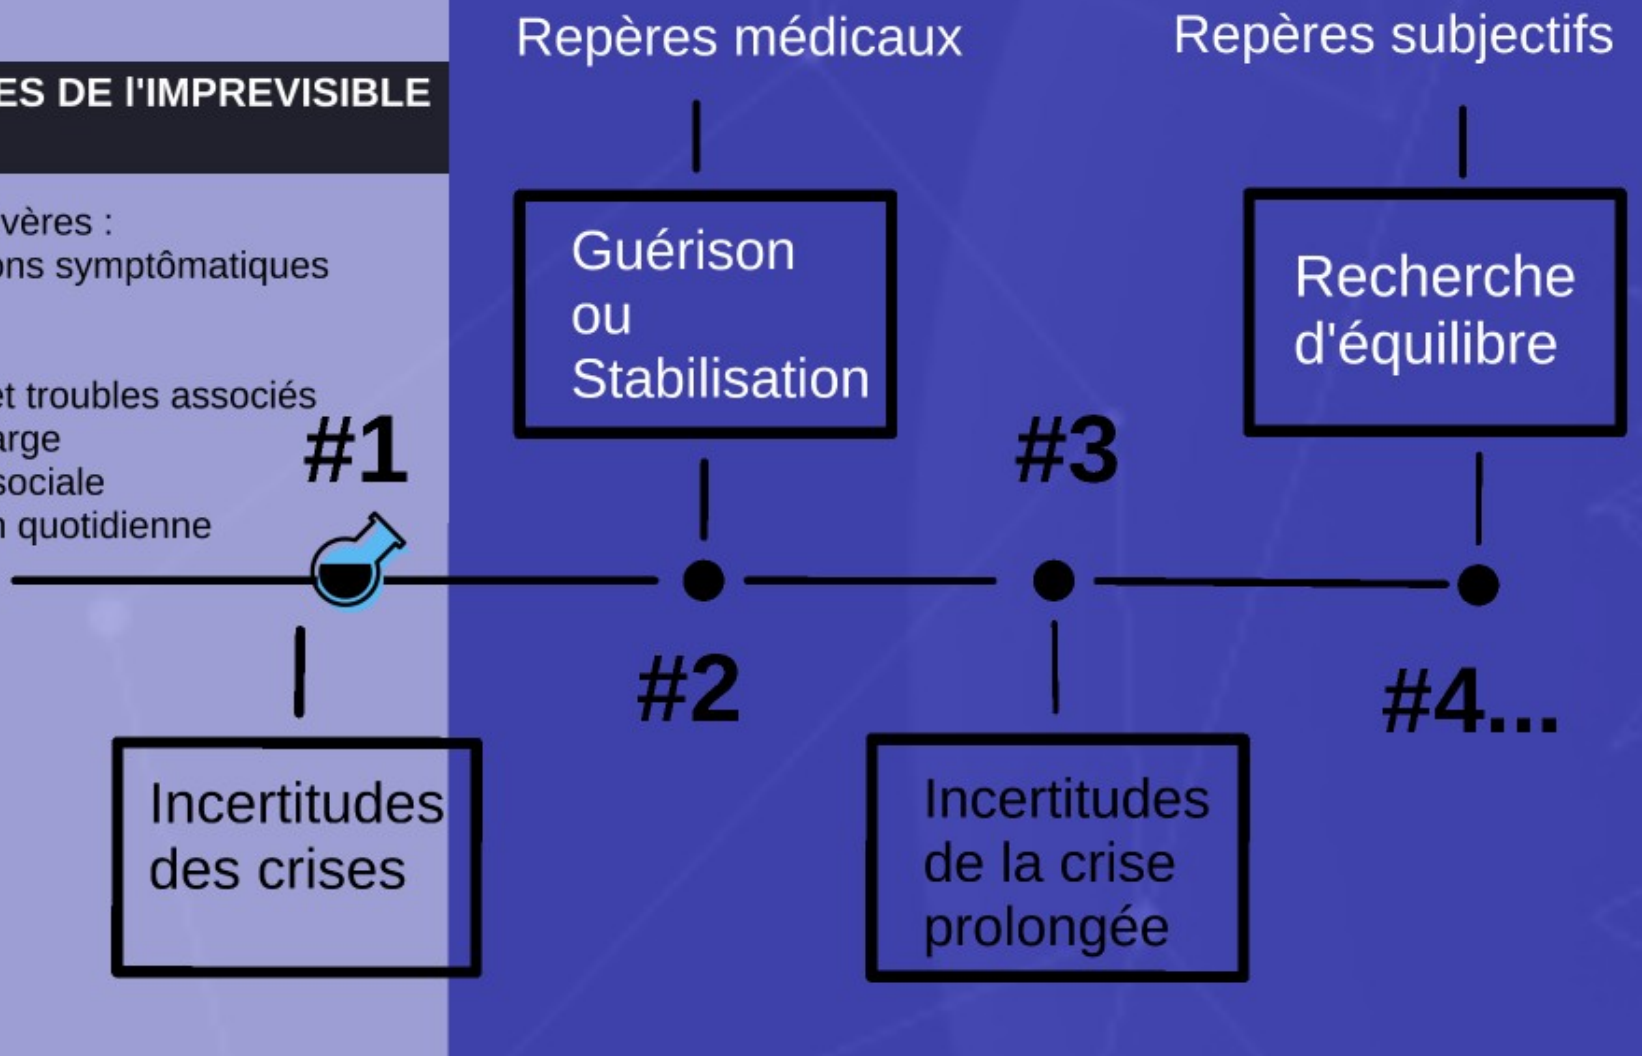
ES DE l'IMPREVISIBLE

vères :
ons symptômatiques

et troubles associés
arge
sociale
n quotidienne

Repères médicaux

Repères subjectifs

Guérison ou Stabilisation

Recherche d'équilibre

#1

#3

#2

#4...

Incertitudes des crises

Incertitudes de la crise prolongée